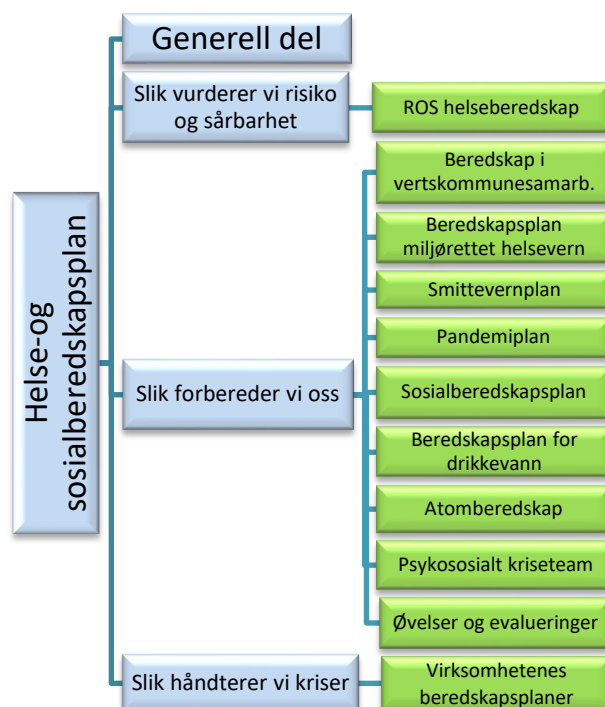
Helse-og sosialberedskapsplan

Generell del

Slik vurderer vi risiko og sårbarhet

ROS helseberedskap

Slik forbereder vi oss

Beredskap i vertskommunesamarb.

Beredskapsplan miljørettet helsevern

Smittevernplan

Pandemiplan

Sosialberedskapsplan

Beredskapsplan for drikkevann

Atomberedskap

Psykososialt kriseteam

Øvelser og evalueringer

Slik håndterer vi kriser

Virksomhetenes beredskapsplaner